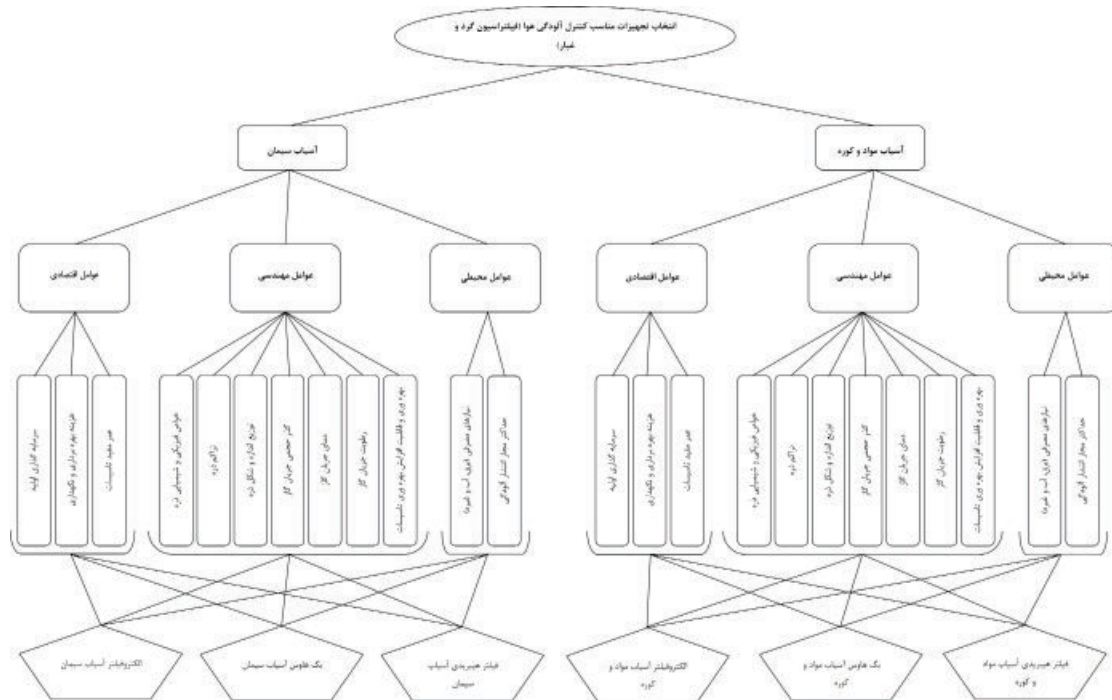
انتخاب تجهیزات مناسب کنترل آلودگی هوا (فیلتراسیون گرد و غبار)

آسیاب مواد و کوره

آسیاب سیمان

عوامل محیطی

عوامل مهندسی

عوامل اقتصادی

عوامل محیطی

عوامل مهندسی

عوامل اقتصادی

حداکثر مجاز انتشار آلودگی

نیازهای مصرفی (برق، آب و غیره)

بهره وری و قابلیت افزایش بهره وری تاسیسات

رطوبت جریان گاز

دمای جریان گاز

کلر حجمی جریان گاز

توزیع اندازه و شکل ذره

تراکم ذره

خواص فیزیکی و شیمیایی ذره

عمر مفید تاسیسات

هزینه بهره برداری و نگهداری

سرمایه گذاری اولیه

حداکثر مجاز انتشار آلودگی

نیازهای مصرفی (برق، آب و غیره)

بهره وری و قابلیت افزایش بهره وری تاسیسات

رطوبت جریان گاز

دمای جریان گاز

کلر حجمی جریان گاز

توزیع اندازه و شکل ذره

تراکم ذره

خواص فیزیکی و شیمیایی ذره

عمر مفید تاسیسات

هزینه بهره برداری و نگهداری

سرمایه گذاری اولیه

فیلتر هیبریدی آسیاب مواد و کوره

بگ هاوس آسیاب مواد و کوره

الکتروفیلتر آسیاب مواد و کوره

فیلتر هیبریدی آسیاب سیمان

بگ هاوس آسیاب سیمان

الکتروفیلتر آسیاب سیمان